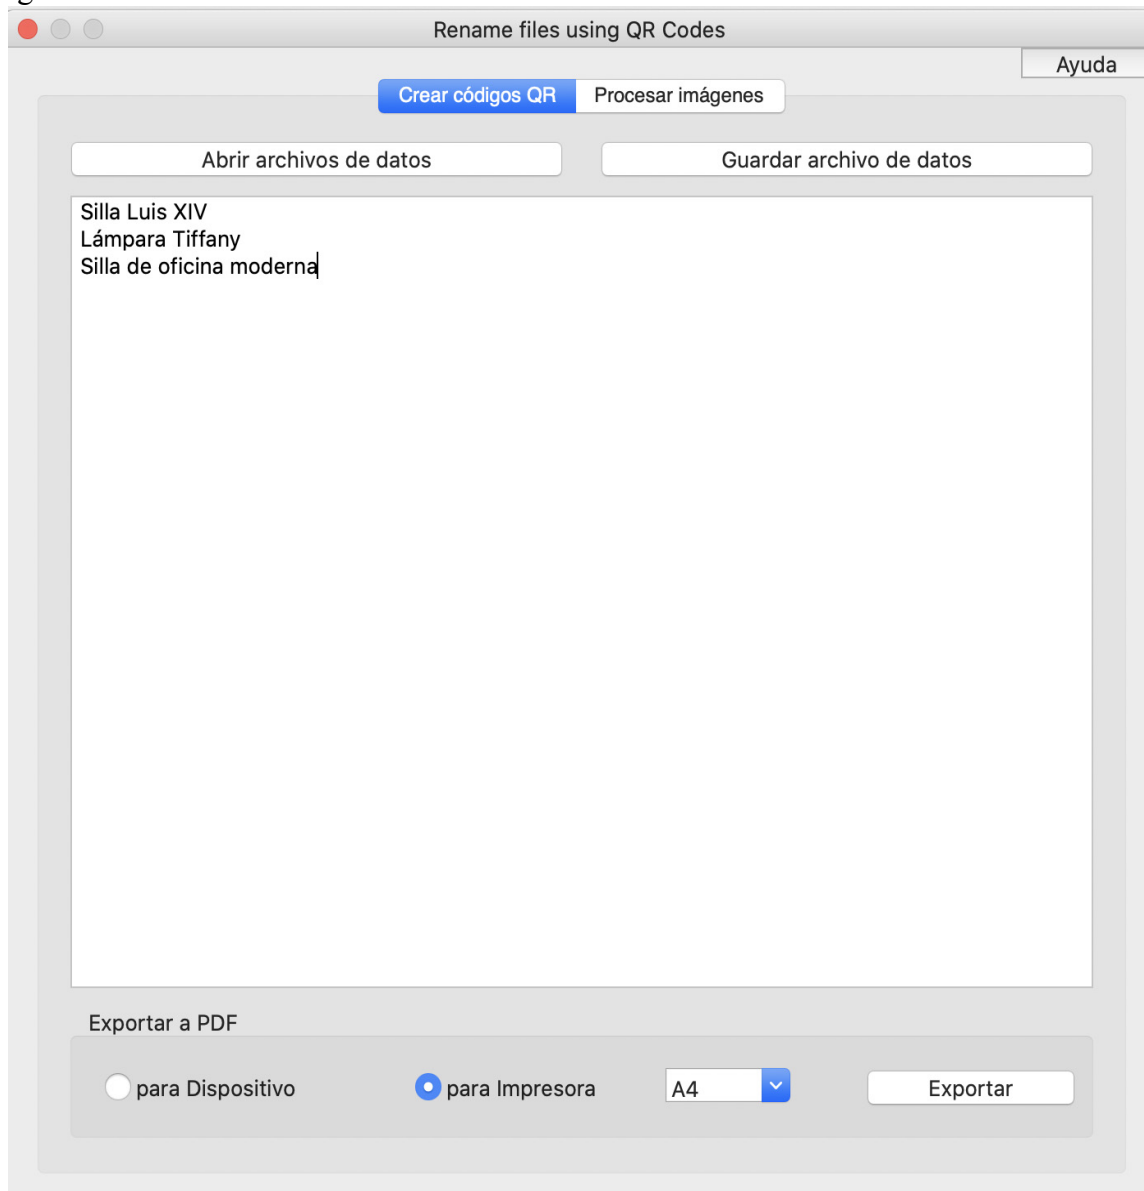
Rename files using QR Codes

Ayuda

Crear códigos QR
Procesar imágenes

Abrir archivos de datos
Guardar archivo de datos

Silla Luis XIV
Lámpara Tiffany
Silla de oficina moderna

Exportar a PDF

para Dispositivo
para Impresora
A4
Exportar